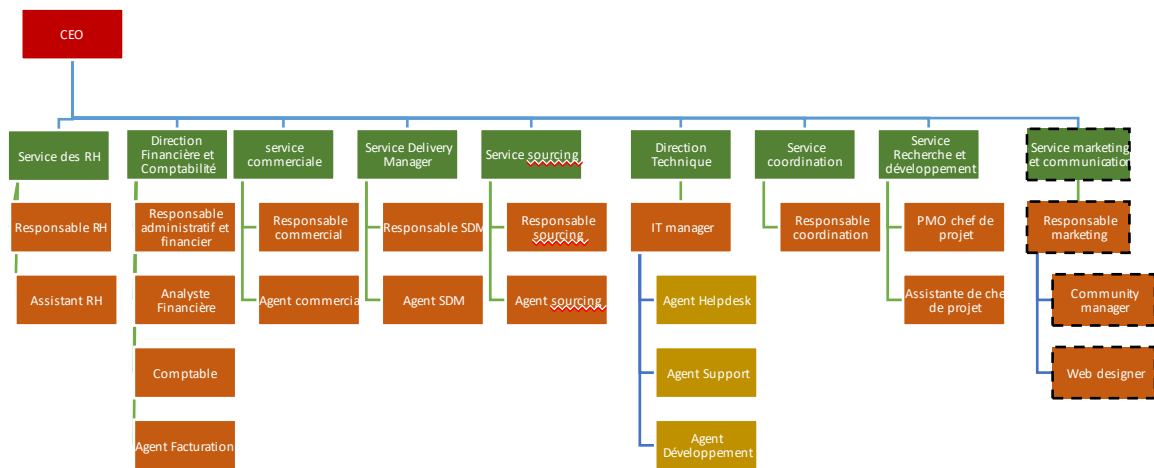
CEO

Service des RH

Responsable RH

Assistant RH

Direction Financière et Comptabilité

Responsable administratif et financier

Analyste Financière

Comptable

Agent Facturation

service commerciale

Responsable commercial

Agent commercia

Service Delivery Manager

Responsable SDM

Agent SDM

Service sourcing

Responsable sourcing

Agent sourcing

Direction Technique

IT manager

Agent Helpdesk

Agent Support

Agent Développement

Service coordination

Responsable coordination

Service Recherche et développement

PMO chef de projet

Assistante de che de projet

Service marketing et communication

Responsable marketing

Community manager

Web designer